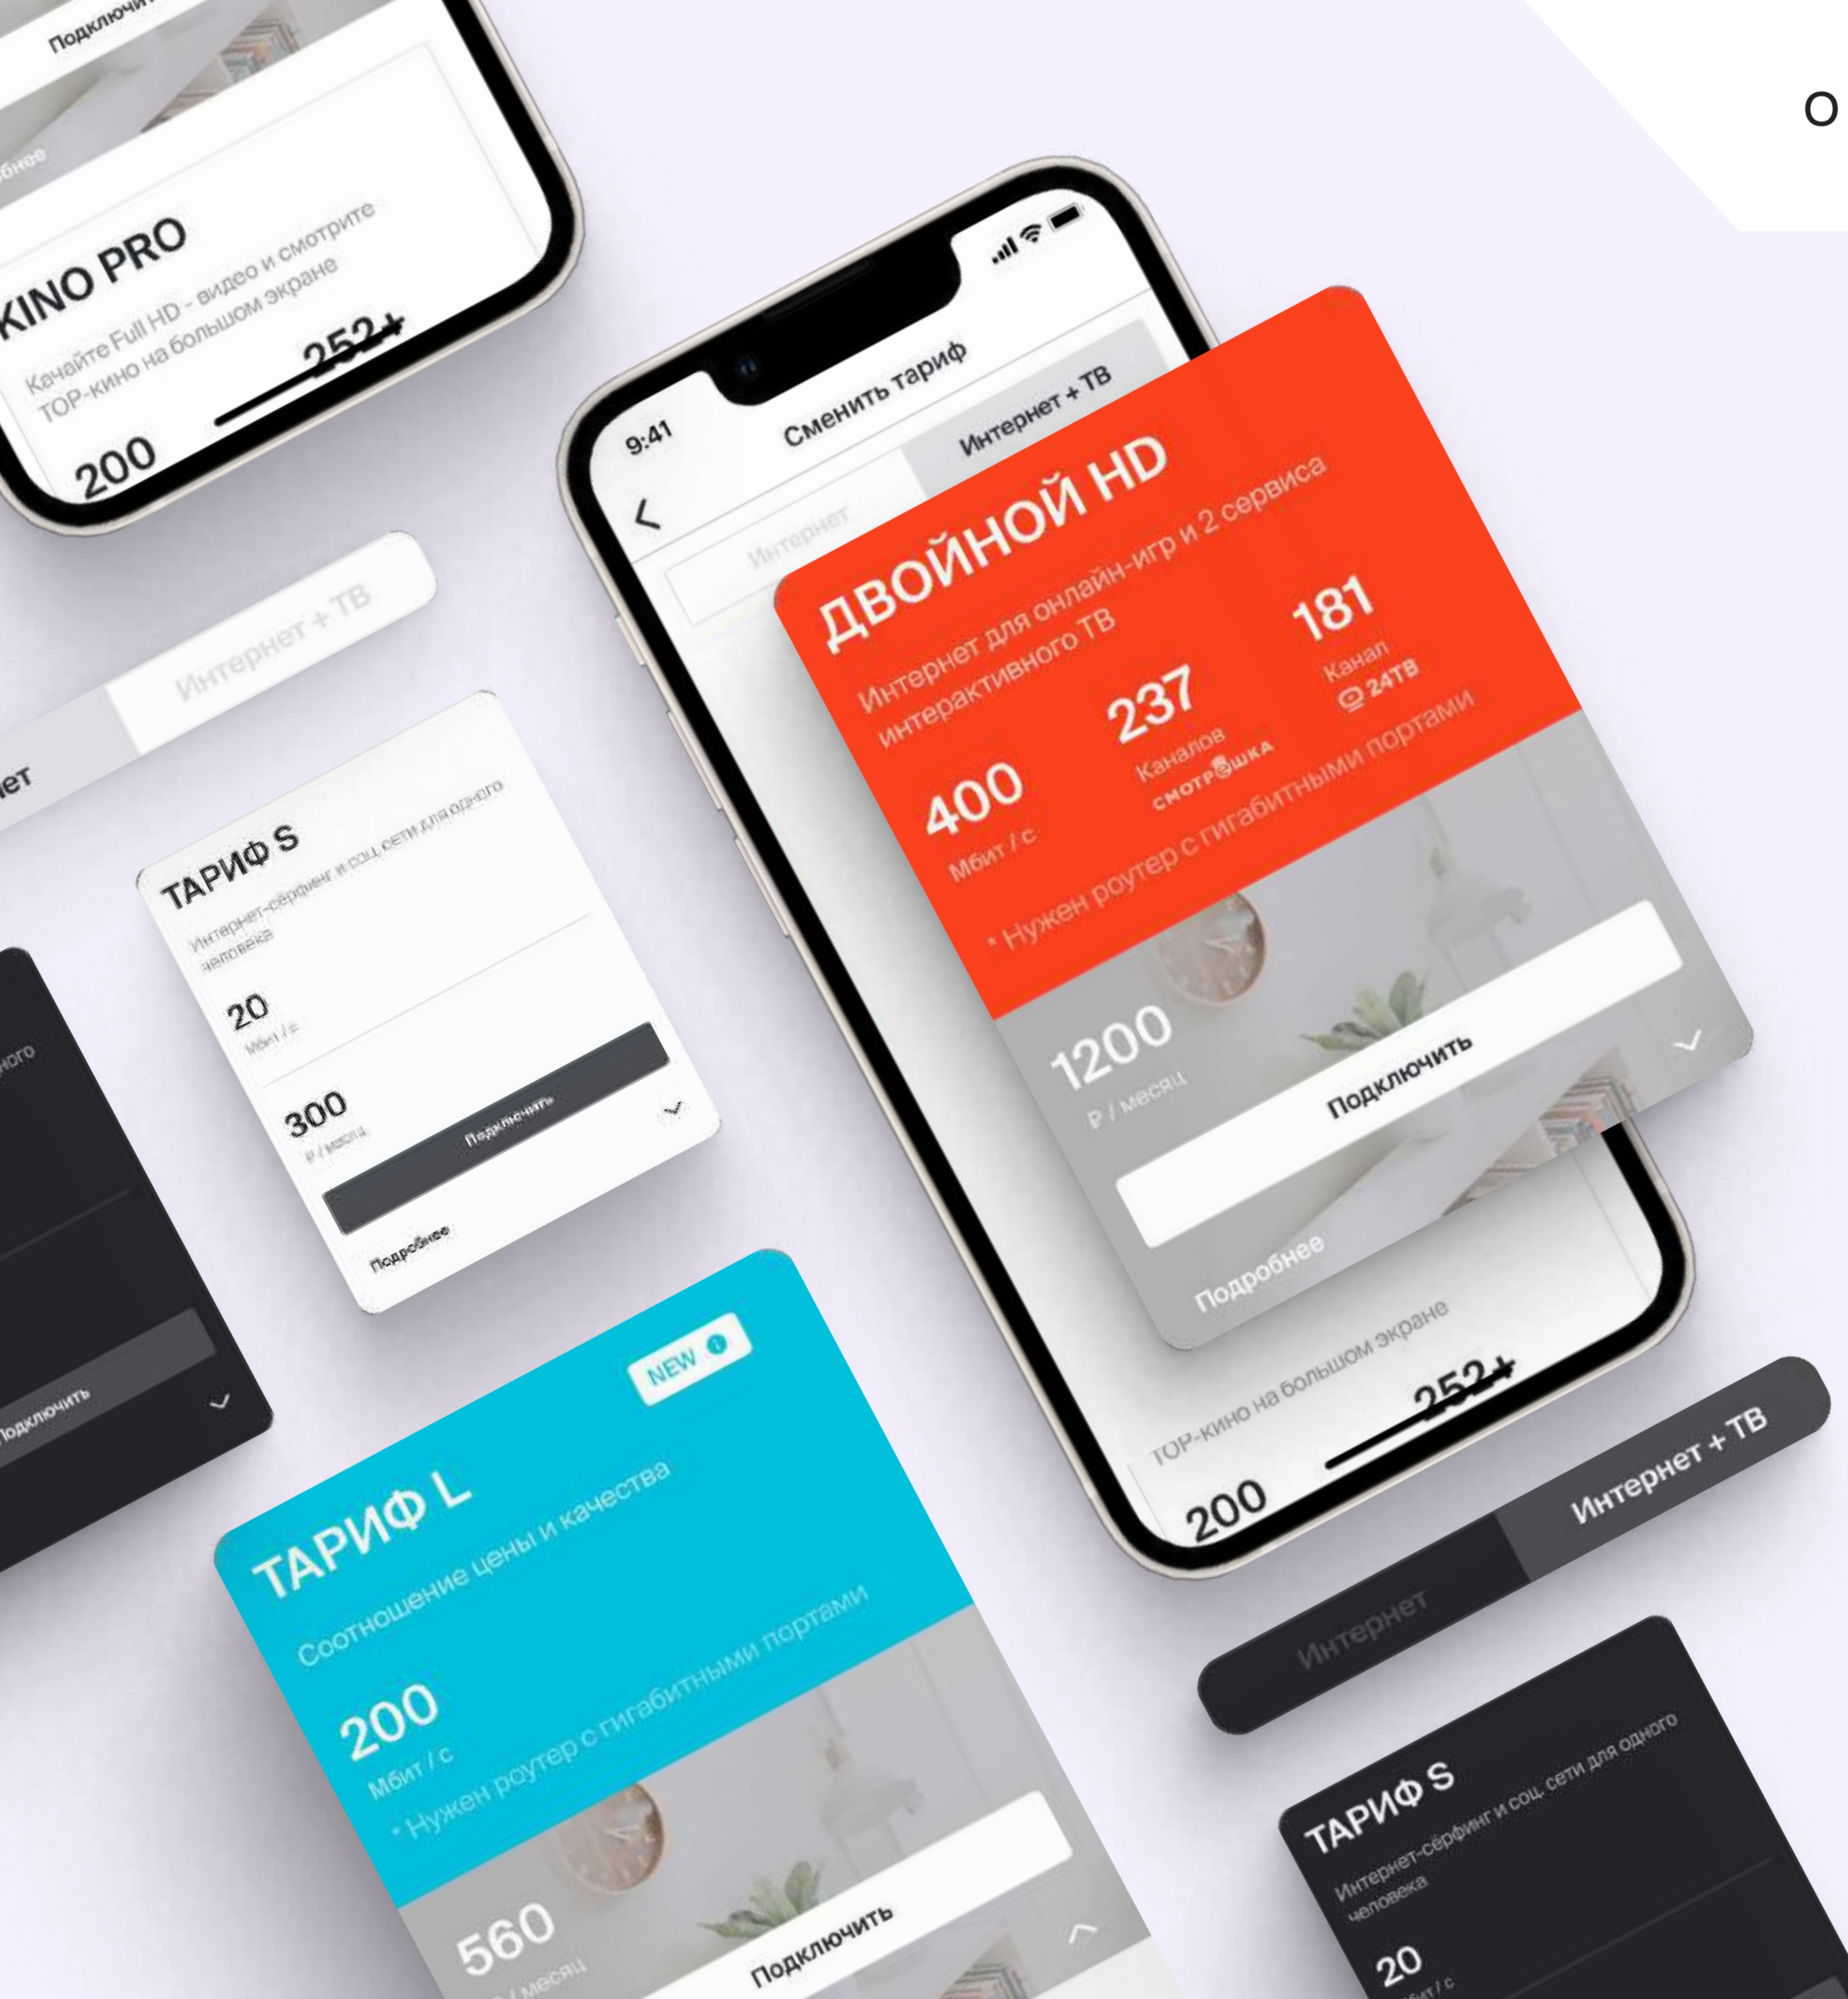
Подключи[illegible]
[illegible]бнее
KINO PRO
Качайте Full HD - видео и смотрите TOP-кино на большом экране
252+
200

О

9:41
Сменить тариф
Интернет
Интернет + ТВ

ДВОЙНОЙ HD
Интернет для онлайн-игр и 2 сервиса интерактивного ТВ
400
Мбит / с
237
Каналов
СМОТРЁШКА
181
Канал
24ТВ
* Нужен роутер с гигабитными портами
1200
Р / месяц
Подключить
Подробнее
TOP-кино на большом экране
252+
200

Интернет + ТВ
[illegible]ет

ТАРИФ S
Интернет-сёрфинг и соц. сети для одного человека
20
Мбит / с
300
Р / месяц
Подключить
Подробнее

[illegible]ного
Подключить

NEW
ТАРИФ L
Соотношение цены и качества
200
Мбит / с
* Нужен роутер с гигабитными портами
560
Р / месяц
Подключить

Интернет
Интернет + ТВ

ТАРИФ S
Интернет-сёрфинг и соц. сети для одного человека
20
Мбит / с